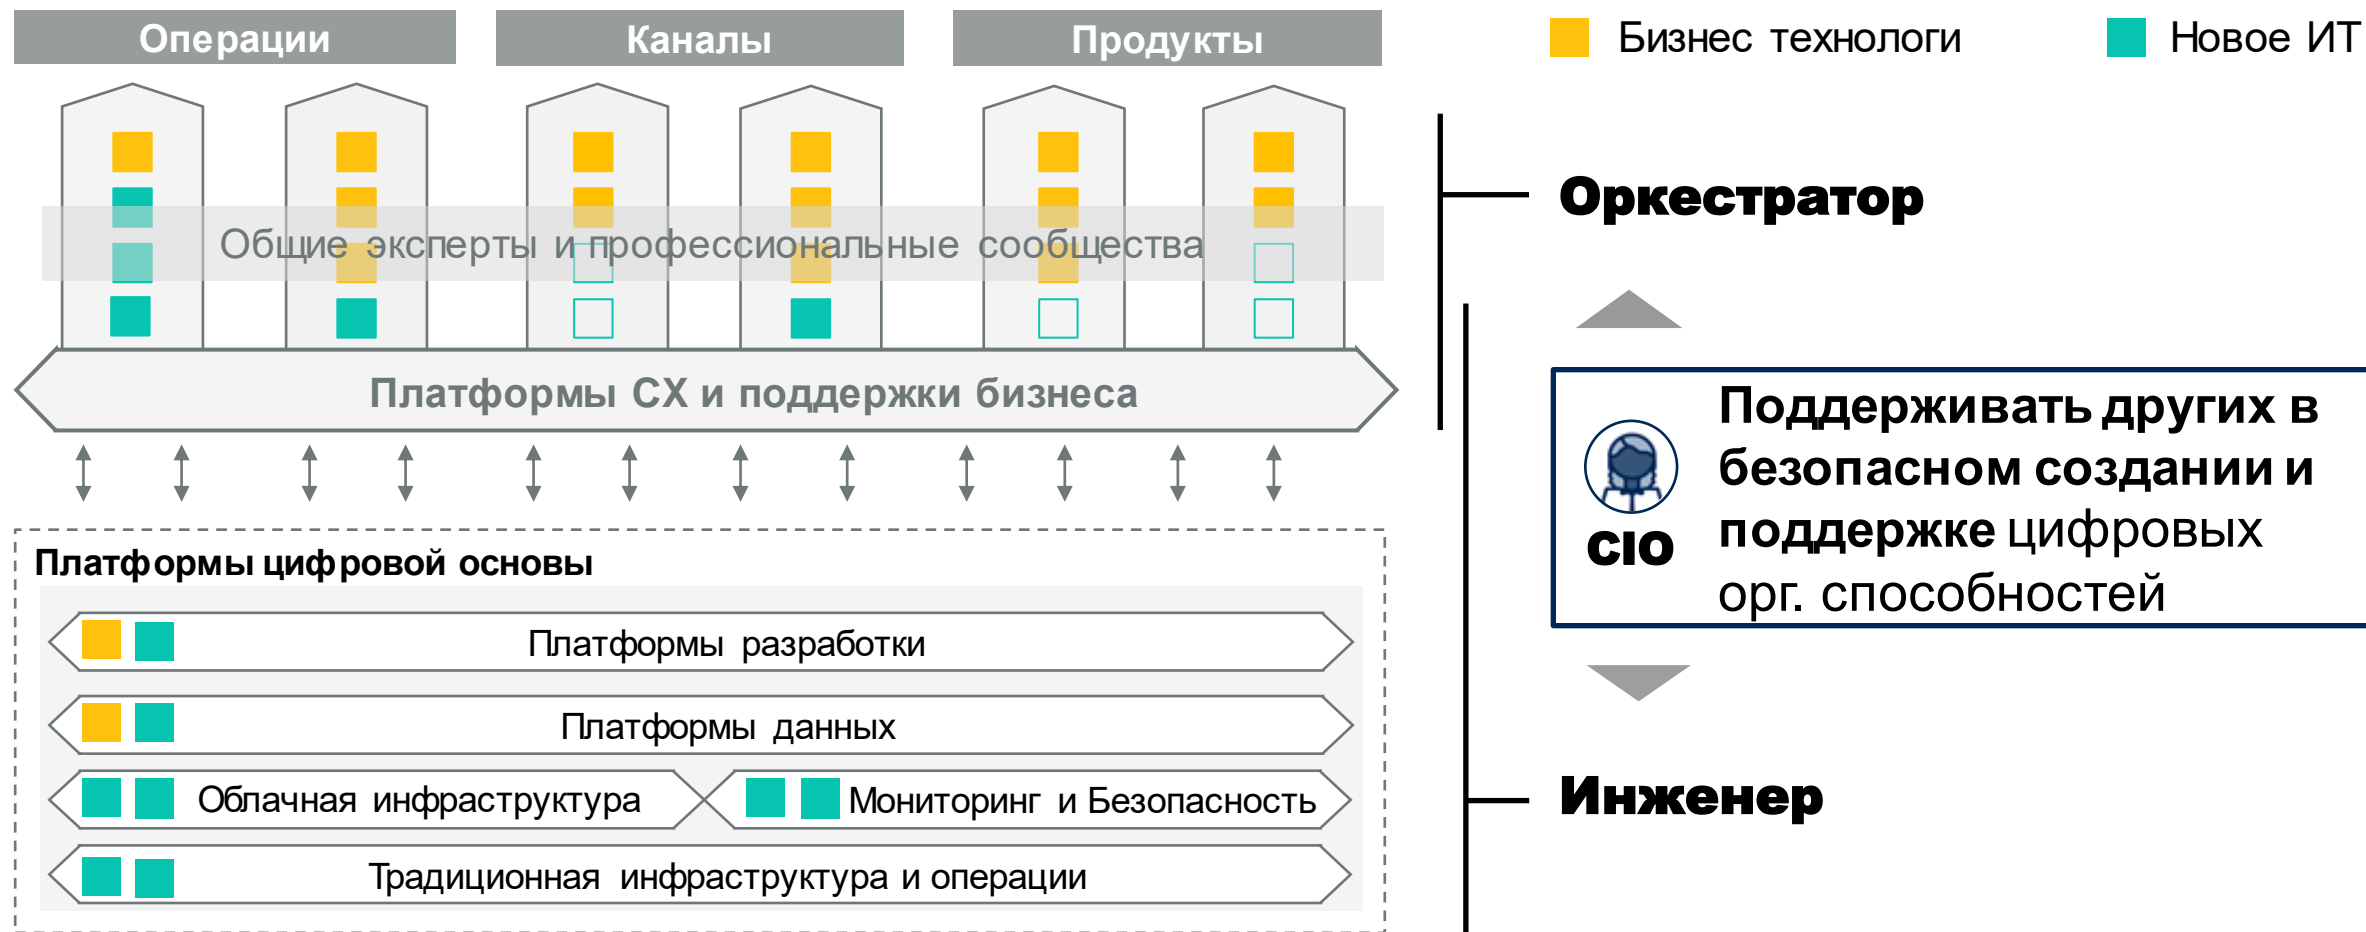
Операции
Каналы
Продукты

Бизнес технологи
Новое ИТ

Общие эксперты и профессиональные сообщества

Платформы CX и поддержки бизнеса

Оркестратор

CIO

Поддерживать других в безопасном создании и поддержке цифровых орг. способностей

Инженер

Платформы цифровой основы

Платформы разработки

Платформы данных

Облачная инфраструктура

Мониторинг и Безопасность

Традиционная инфраструктура и операции